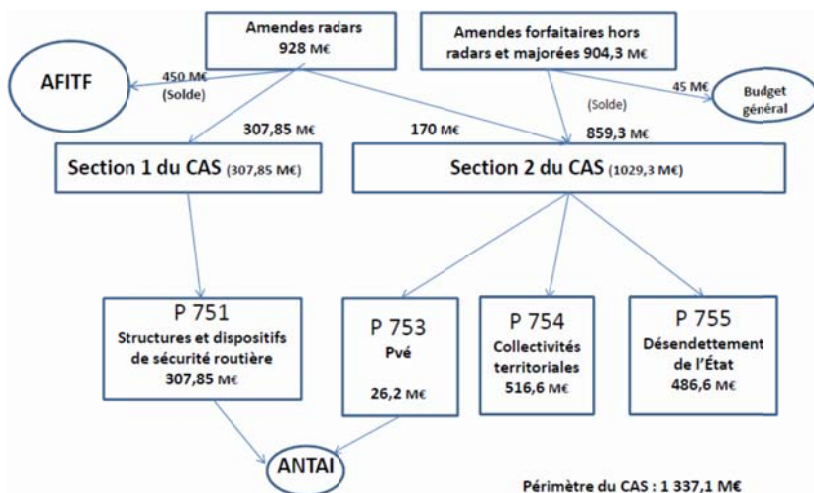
Amendes radars
928 M€

Amendes forfaitaires hors radars et majorées 904,3 M€

AFITF

450 M€
(Solde)

(Solde)

45 M€

Budget général

307,85 M€

170 M€

859,3 M€

Section 1 du CAS (307,85 M€)

Section 2 du CAS (1029,3 M€)

P 751
Structures et dispositifs de sécurité routière
307,85 M€

P 753
Pvé
26,2 M€

P 754
Collectivités territoriales
516,6 M€

P 755
Désendettement de l'État
486,6 M€

ANTAI

Périmètre du CAS : 1 337,1 M€